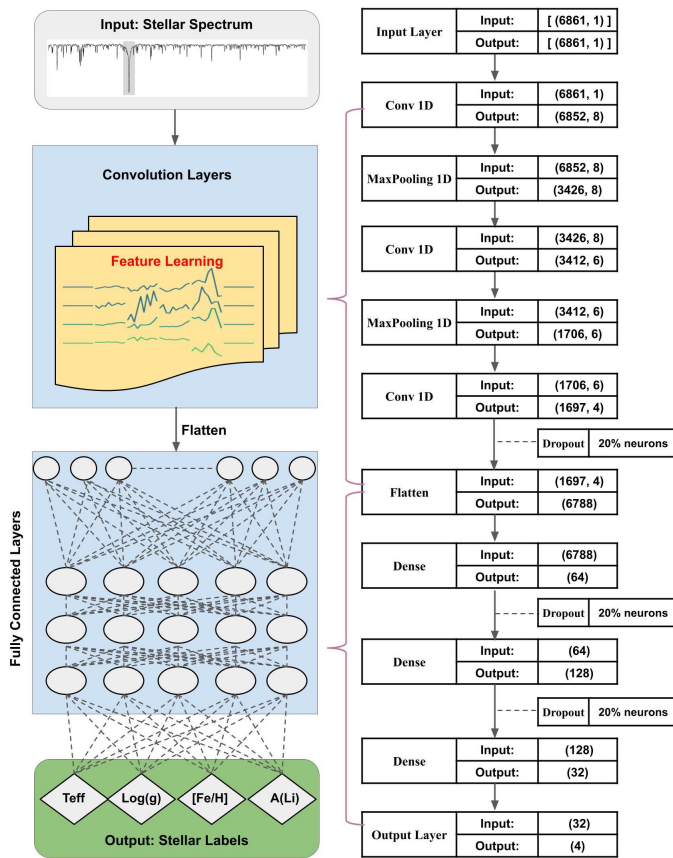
Input: Stellar Spectrum

Convolution Layers

Feature Learning

Flatten

Fully Connected Layers

Teff

Log(g)

[Fe/H]

A(Li)

Output: Stellar Labels

| Input Layer | Input: | [ (6861, 1) ] |
|---|---|---|
| | Output: | [ (6861, 1) ] |

| Conv 1D | Input: | (6861, 1) |
|---|---|---|
| | Output: | (6852, 8) |

| MaxPooling 1D | Input: | (6852, 8) |
|---|---|---|
| | Output: | (3426, 8) |

| Conv 1D | Input: | (3426, 8) |
|---|---|---|
| | Output: | (3412, 6) |

| MaxPooling 1D | Input: | (3412, 6) |
|---|---|---|
| | Output: | (1706, 6) |

| Conv 1D | Input: | (1706, 6) |
|---|---|---|
| | Output: | (1697, 4) |

Dropout 20% neurons

| Flatten | Input: | (1697, 4) |
|---|---|---|
| | Output: | (6788) |

| Dense | Input: | (6788) |
|---|---|---|
| | Output: | (64) |

Dropout 20% neurons

| Dense | Input: | (64) |
|---|---|---|
| | Output: | (128) |

Dropout 20% neurons

| Dense | Input: | (128) |
|---|---|---|
| | Output: | (32) |

| Output Layer | Input: | (32) |
|---|---|---|
| | Output: | (4) |